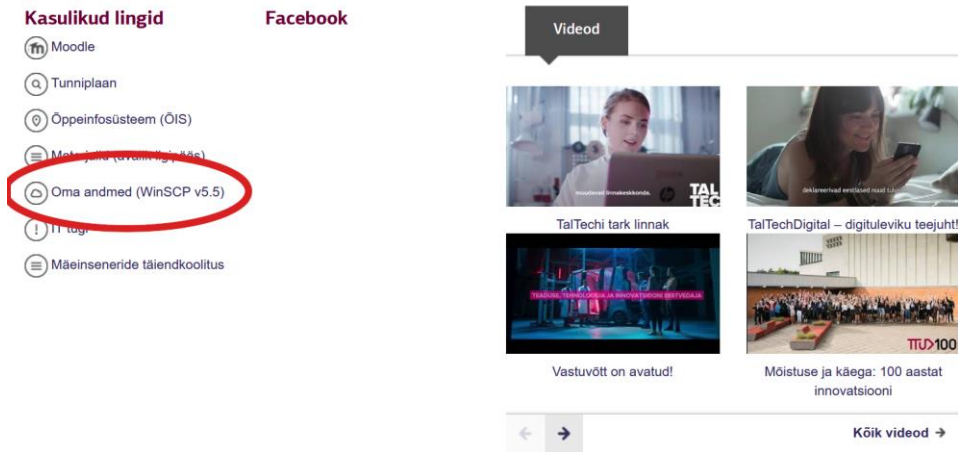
Kasulikud lingid

Moodle

Tunniplaan

Õppeinfosüsteem (ÕIS)

Meta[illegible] (avalik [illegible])

Oma andmed (WinSCP v5.5)

IT tugi

Mäeinseneride täiendkoolitus

Facebook

Videod

moodsaid linnakeskkonda.

TAL TECH

deklareerivad eestlased nüüd tulu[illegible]

TalTechi tark linnak

TalTechDigital – digituleviku teejuht!

TEADUSE, TEHNOLOOGIA JA INNOVATSIOONI EESTVEDAJA

TTÜ 100

Vastuvõtt on avatud!

Mõistuse ja käega: 100 aastat innovatsiooni

Kõik videod →